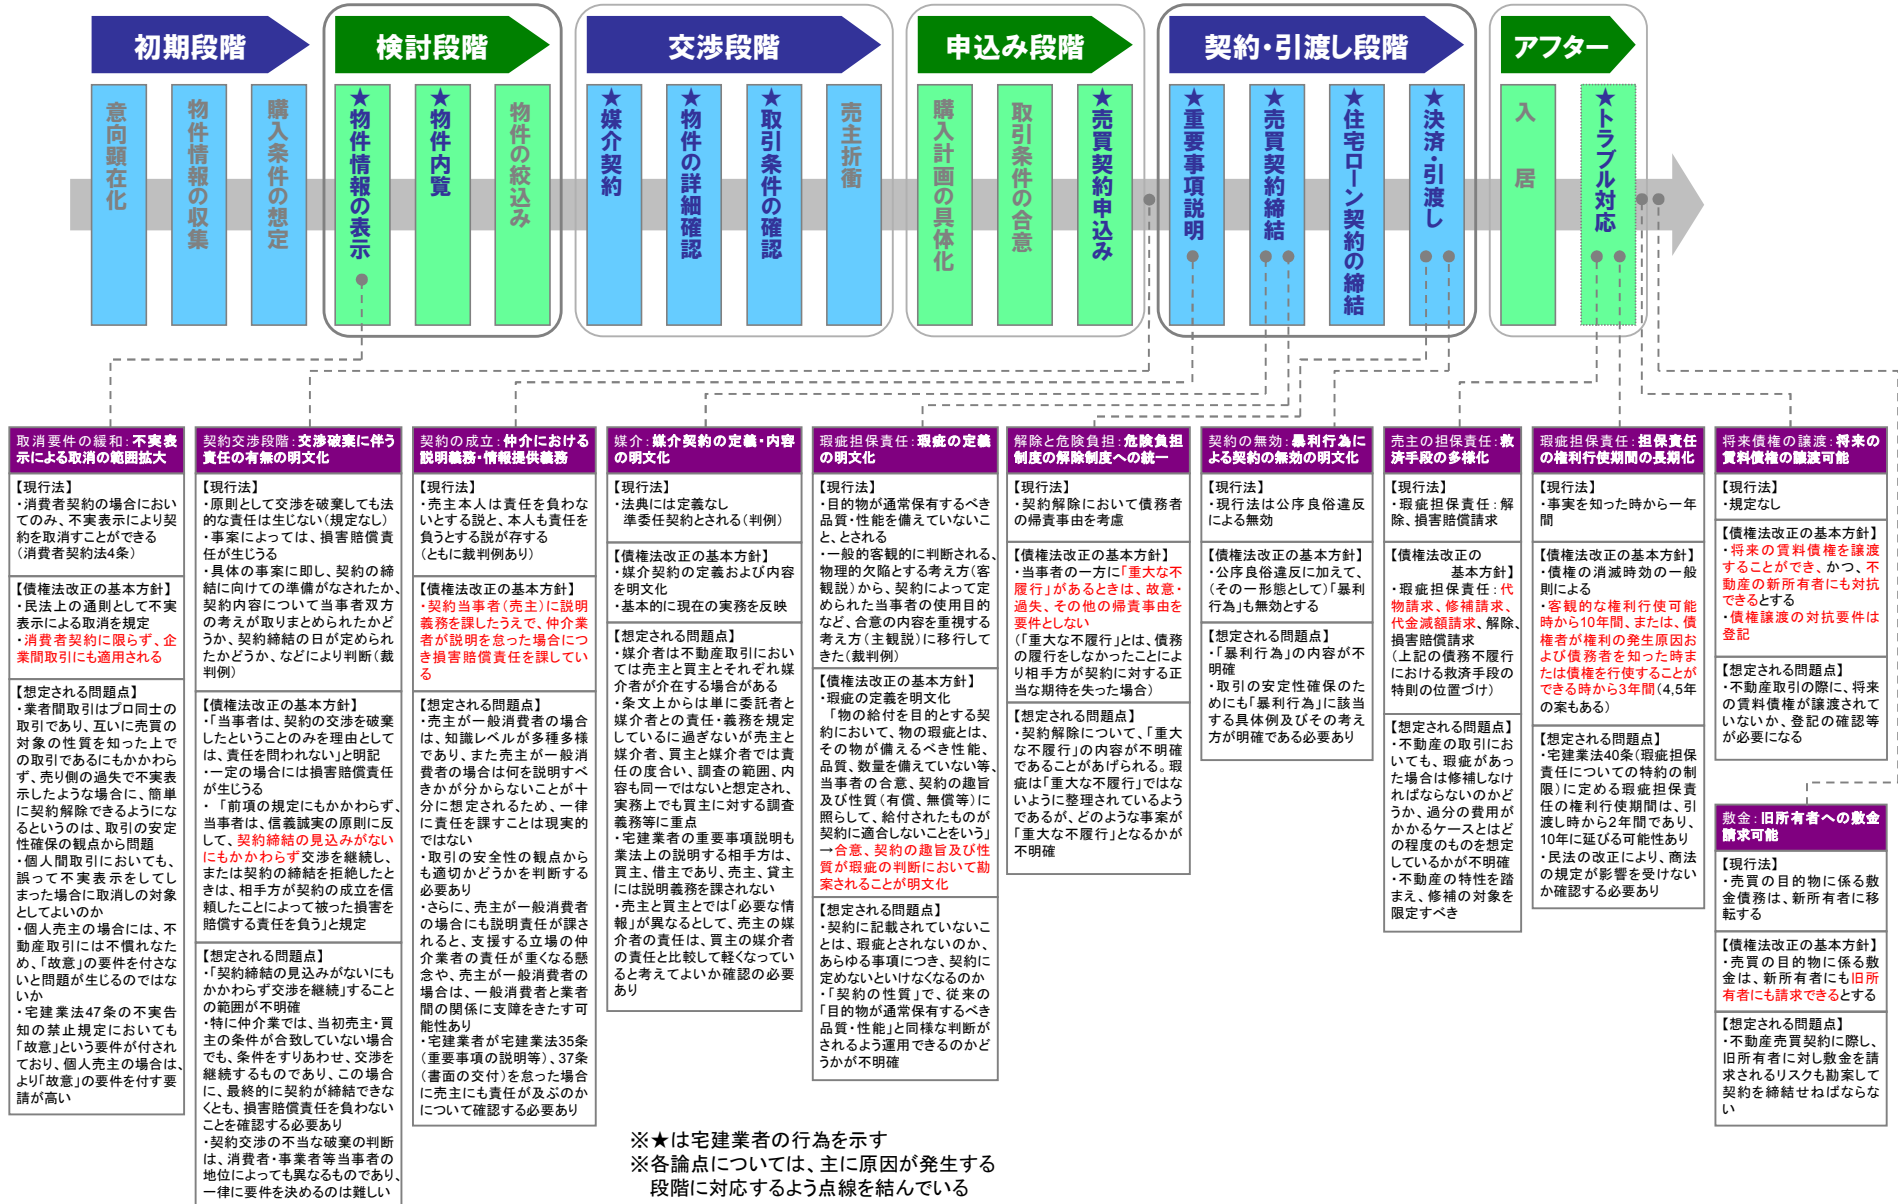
初期段階

検討段階

交渉段階

申込み段階

契約・引渡し段階

アフター

意向顕在化

物件情報の収集

購入条件の想定

★物件情報の表示

★物件内覧

物件の絞込み

★媒介契約

★物件の詳細確認

★取引条件の確認

売主折衝

購入計画の具体化

取引条件の合意

★売買契約申込み

★重要事項説明

★売買契約締結

★住宅ローン契約の締結

★決済・引渡し

入居

★トラブル対応

取消要件の緩和：不実表示による取消の範囲拡大

【現行法】
・消費者契約の場合においてのみ、不実表示により契約を取消すことができる（消費者契約法4条）

【債権法改正の基本方針】
・民法上の通則として不実表示による取消権を規定
・消費者契約に限らず、企業間取引にも適用される

【想定される問題点】
・業者間取引はプロ同士の取引であり、互いに売買の対象の性質を知った上での取引であるにもかかわらず、売り側の過失で不実表示したような場合に、簡単に契約解除できるようになるというのは、取引の安定性確保の観点から問題
・個人間取引においても、誤って不実表示をしてしまった場合に取消しの対象としてよいのか
・個人売主の場合には、不動産取引には不慣れなため、「故意」の要件を付さないと問題が生じるのではないか
・宅建業法47条の不実告知の禁止規定においても「故意」という要件が付されており、個人売主の場合は、より「故意」の要件を付す要請が高い

契約交渉段階：交渉破棄に伴う責任の有無の明文化

【現行法】
・原則として交渉を破棄しても法的な責任は生じない（規定なし）
・事案によっては、損害賠償責任が生じうる
・具体の事案に即し、契約の締結に向けての準備がなされたか、契約内容について当事者双方の考えが取りまとめられたかどうか、契約締結の日が定められたかどうか、などにより判断（裁判例）

【債権法改正の基本方針】
・「当事者は、契約の交渉を破棄したということのみを理由として、責任を問われない」と明記
・一定の場合には損害賠償責任が生じうる
・「前項の規定にもかかわらず、当事者は、信義誠実の原則に反して、契約締結の見込みがないにもかかわらず交渉を継続し、または契約の締結を拒絶したときは、相手方が契約の成立を信頼したことによって被った損害を賠償する責任を負う」と規定

【想定される問題点】
・「契約締結の見込みがないにもかかわらず交渉を継続」することの範囲が不明確
・特に仲介業では、当初売主・買主の条件が合致していない場合でも、条件をすりあわせ、交渉を継続するものであり、この場合に、最終的に契約が締結できなくとも、損害賠償責任を負わないことを確認する必要あり
・契約交渉の不当な破棄の判断は、消費者・事業者等当事者の地位によっても異なるものであり、一律に要件を決めるのは難しい

契約の成立：仲介における説明義務・情報提供義務

【現行法】
・売主本人は責任を負わないとする説と、本人も責任を負うとする説が存する（ともに裁判例あり）

【債権法改正の基本方針】
・契約当事者（売主）に説明義務を課したうえで、仲介業者が説明を怠った場合につき損害賠償責任を課している

【想定される問題点】
・売主が一般消費者の場合は、知識レベルが多種多様であり、また売主が一般消費者の場合は何を説明すべきかが分からないことが十分に想定されるため、一律に責任を課すことは現実的ではない
・取引の安全性の観点からも適切かどうかを判断する必要あり
・さらに、売主が一般消費者の場合にも説明責任が課されると、支援する立場の仲介業者の責任が重くなる懸念や、売主が一般消費者の場合は、一般消費者と業者間の関係に支障をきたす可能性あり
・売主が宅建業法35条（重要事項の説明等）、37条（書面の交付）を怠った場合に売主にも責任が及ぶのかについて確認する必要あり

媒介：媒介契約の定義・内容の明文化

【現行法】
・法典には定義なし
準委任契約とされる（判例）

【債権法改正の基本方針】
・媒介契約の定義および内容を明文化
・基本的に現在の実務を反映

【想定される問題点】
・媒介者は不動産取引においては売主と買主とそれぞれ媒介者が介在する場合がある
・条文上からは単に委託者と媒介者との責任・義務を規定しているに過ぎないが売主と媒介者、買主と媒介者では責任の度合い、調査の範囲、内容も同一ではないと想定され、実務上でも買主に対する調査義務等に重点
・宅建業者の重要事項説明も業法上の説明する相手方は、買主、借主であり、売主、貸主には説明義務を課されない
・売主と買主とでは「必要な情報」が異なるとして、売主の媒介者の責任は、買主の媒介者の責任と比較して軽くなっていると考えてよいか確認の必要あり

瑕疵担保責任：瑕疵の定義の明文化

【現行法】
・目的物が通常保有するべき品質・性能を備えていないこと、とされる
・一般的客観的に判断される、物理的欠陥とする考え方（客観説）から、契約によって定められた当事者の使用目的など、合意の内容を重視する考え方（主観説）に移行してきた（裁判例）

【債権法改正の基本方針】
・瑕疵の定義を明文化
「物の給付を目的とする契約において、物の瑕疵とは、その物が備えるべき性能、品質、数量を備えていない等、当事者の合意、契約の趣旨及び性質（有償、無償等）に照らして、給付されたものが契約に適合しないことをいう」
→合意、契約の趣旨及び性質が瑕疵の判断において勘案されることが明文化

【想定される問題点】
・契約に記載されていないことは、瑕疵とされないのか、あらゆる事項につき、契約に定めないといけなくなるのか
・「契約の性質」で、従来の「目的物が通常保有するべき品質・性能」と同様な判断がされるよう運用できるのかどうかが不明確

解除と危険負担：危険負担制度の解除制度への統一

【現行法】
・契約解除において債務者の帰責事由を考慮

【債権法改正の基本方針】
・当事者の一方に「重大な不履行」があるときは、故意・過失、その他の帰責事由を要件としない
（「重大な不履行」とは、債務の履行をしなかったことにより相手方が契約に対する正当な期待を失った場合）

【想定される問題点】
・契約解除について、「重大な不履行」の内容が不明確であることがあげられる。瑕疵は「重大な不履行」ではないように整理されているようであるが、どのような事案が「重大な不履行」となるかが不明確

契約の無効：暴利行為による契約の無効の明文化

【現行法】
・現行法は公序良俗違反による無効

【債権法改正の基本方針】
・公序良俗違反に加えて、（その一形態として）「暴利行為」も無効とする

【想定される問題点】
・「暴利行為」の内容が不明確
・取引の安定性確保のためにも「暴利行為」に該当する具体例及びその考え方が明確である必要あり

売主の担保責任：救済手段の多様化

【現行法】
・瑕疵担保責任：解除、損害賠償請求

【債権法改正の基本方針】
・瑕疵担保責任：代物請求、修補請求、代金減額請求、解除、損害賠償請求
（上記の債務不履行における救済手段の特則の位置づけ）

【想定される問題点】
・不動産の取引においても、瑕疵があった場合は修補しなければならないのかどうか、過分の費用がかかるケースとはどの程度のものを想定しているかが不明確
・不動産の特性を踏まえ、修補の対象を限定すべき

瑕疵担保責任：担保責任の権利行使期間の長期化

【現行法】
・事実を知った時から一年間

【債権法改正の基本方針】
・債権の消滅時効の一般則による
・客観的な権利行使可能時から10年間、または、債権者が権利の発生原因および債務者を知った時または債権を行使することができる時から3年間（4,5年の案もある）

【想定される問題点】
・宅建業法40条（瑕疵担保責任についての特約の制限）に定める瑕疵担保責任の権利行使期間は、引渡し時から2年間であり、10年に延びる可能性あり
・民法の改正により、商法の規定が影響を受けないか確認する必要あり

将来債権の譲渡：将来の賃料債権の譲渡可能

【現行法】
・規定なし

【債権法改正の基本方針】
・将来の賃料債権を譲渡することができ、かつ、不動産の新所有者にも対抗できるとする
・債権譲渡の対抗要件は登記

【想定される問題点】
・不動産取引の際に、将来の賃料債権が譲渡されていないか、登記の確認等が必要になる

敷金：旧所有者への敷金請求可能

【現行法】
・売買の目的物に係る敷金債務は、新所有者に移転する

【債権法改正の基本方針】
・売買の目的物に係る敷金は、新所有者にも旧所有者にも請求できるとする

【想定される問題点】
・不動産売買契約に際し、旧所有者に対し敷金を請求されるリスクも勘案して契約を締結せねばならない

※★は宅建業者の行為を示す
※各論点については、主に原因が発生する段階に対応するよう点線を結んでいる